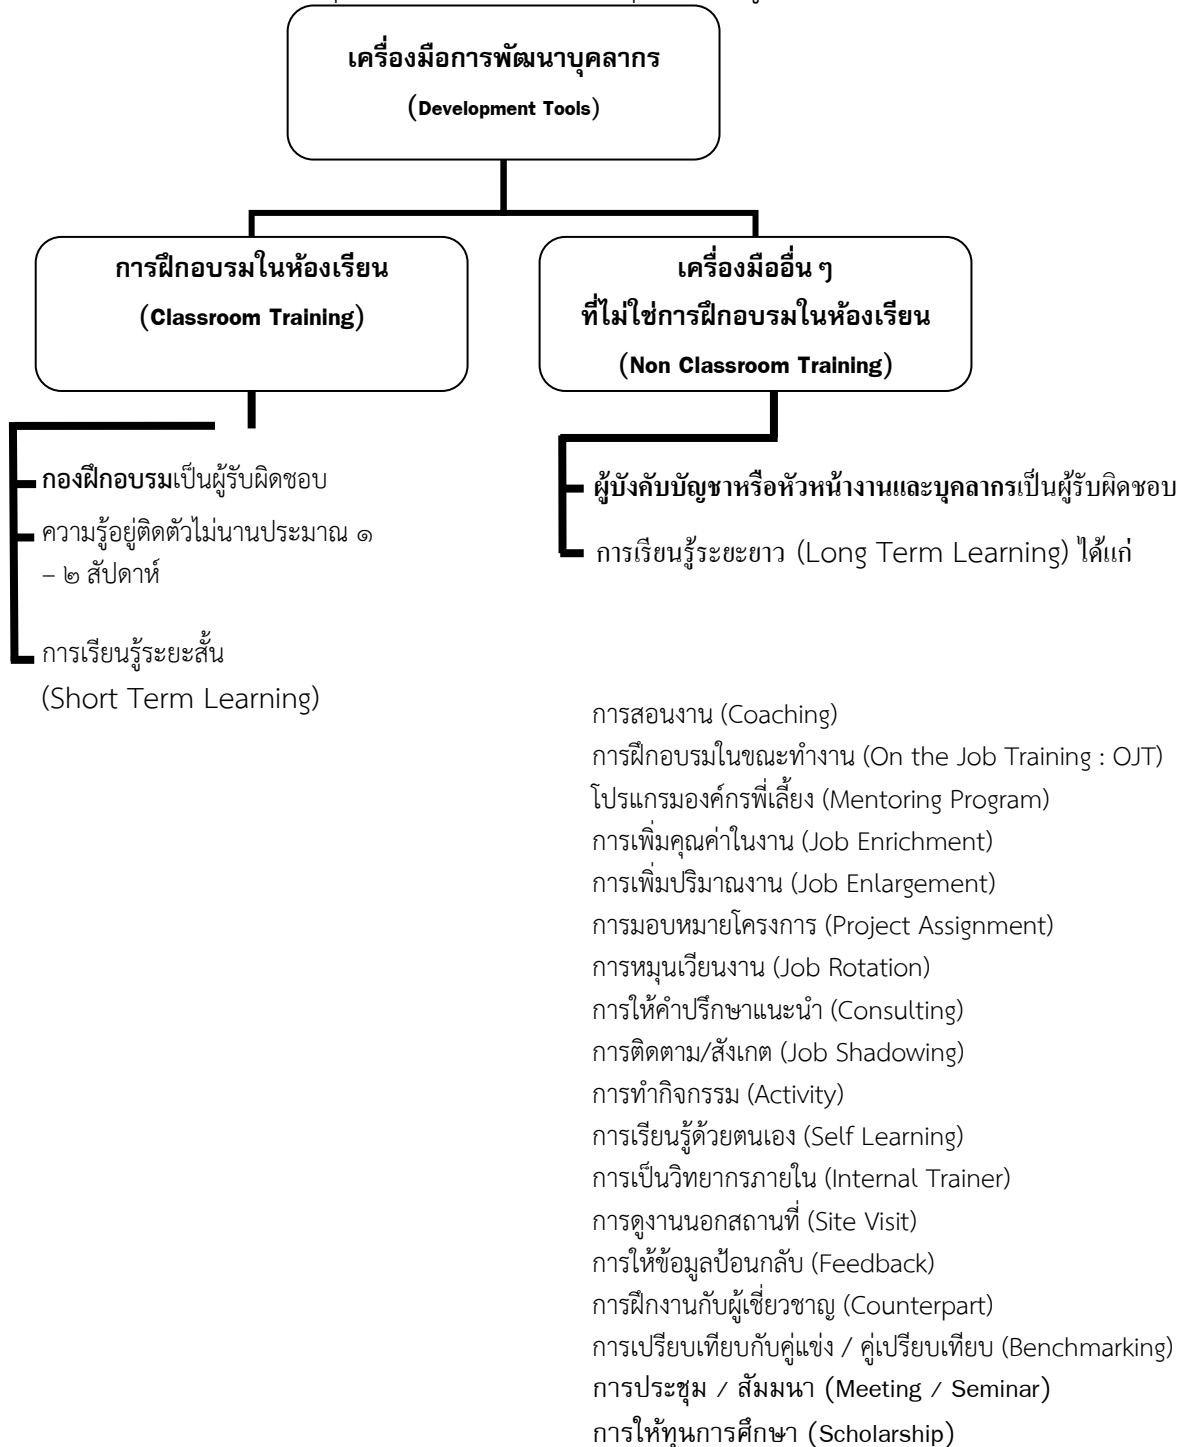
เครื่องมือการพัฒนาบุคลากร
(Development Tools)

การฝึกอบรมในห้องเรียน
(Classroom Training)

เครื่องมืออื่น ๆ
ที่ไม่ใช่การฝึกอบรมในห้องเรียน
(Non Classroom Training)

กองฝึกอบรมเป็นผู้รับผิดชอบ

ความรู้อยู่ติดตัวไม่นานประมาณ ๑ – ๒ สัปดาห์

การเรียนรู้ระยะสั้น
(Short Term Learning)

ผู้บังคับบัญชาหรือหัวหน้างานและบุคลากรเป็นผู้รับผิดชอบ

การเรียนรู้ระยะยาว (Long Term Learning) ได้แก่

การสอนงาน (Coaching)
การฝึกอบรมในขณะทำงาน (On the Job Training : OJT)
โปรแกรมองค์กรพี่เลี้ยง (Mentoring Program)
การเพิ่มคุณค่าในงาน (Job Enrichment)
การเพิ่มปริมาณงาน (Job Enlargement)
การมอบหมายโครงการ (Project Assignment)
การหมุนเวียนงาน (Job Rotation)
การให้คำปรึกษาแนะนำ (Consulting)
การติดตาม/สังเกต (Job Shadowing)
การทำกิจกรรม (Activity)
การเรียนรู้ด้วยตนเอง (Self Learning)
การเป็นวิทยากรภายใน (Internal Trainer)
การดูงานนอกสถานที่ (Site Visit)
การให้ข้อมูลป้อนกลับ (Feedback)
การฝึกงานกับผู้เชี่ยวชาญ (Counterpart)
การเปรียบเทียบกับคู่แข่ง / คู่เปรียบเทียบ (Benchmarking)
การประชุม / สัมมนา (Meeting / Seminar)
การให้ทุนการศึกษา (Scholarship)